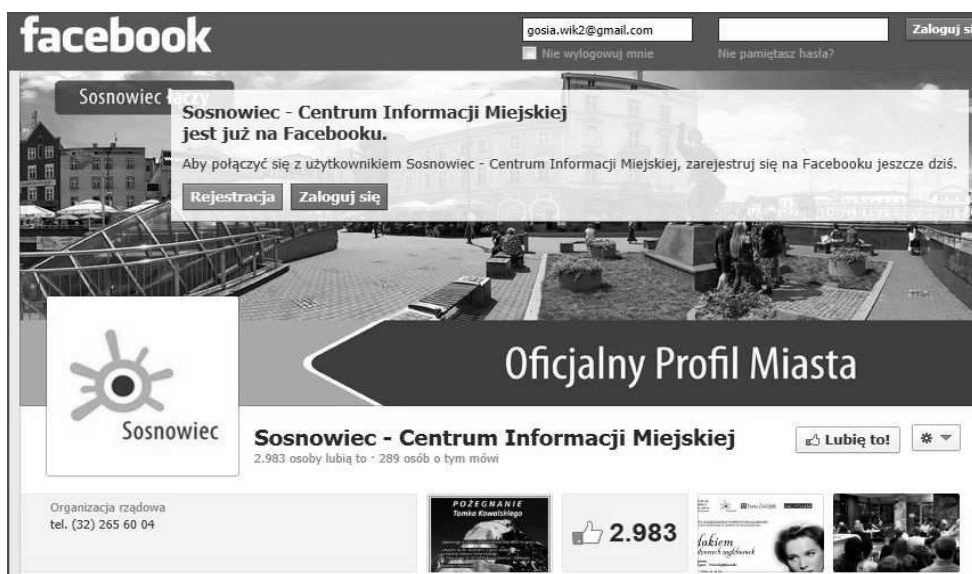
facebook

gosia.wik2@gmail.com

Nie wylogowuj mnie

Nie pamiętasz hasła?

Zaloguj si

Sosnowiec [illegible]

Sosnowiec - Centrum Informacji Miejskiej jest już na Facebooku.

Aby połączyć się z użytkownikiem Sosnowiec - Centrum Informacji Miejskiej, zarejestruj się na Facebooku jeszcze dziś.

Rejestracja Zaloguj się

Oficjalny Profil Miasta

Sosnowiec

Sosnowiec - Centrum Informacji Miejskiej

2.983 osoby lubią to · 289 osób o tym mówi

Lubię to!

Organizacja rządowa
tel. (32) 265 60 04

POŻEGNANIE
Tomka Kowalskiego

2.983

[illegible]
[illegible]